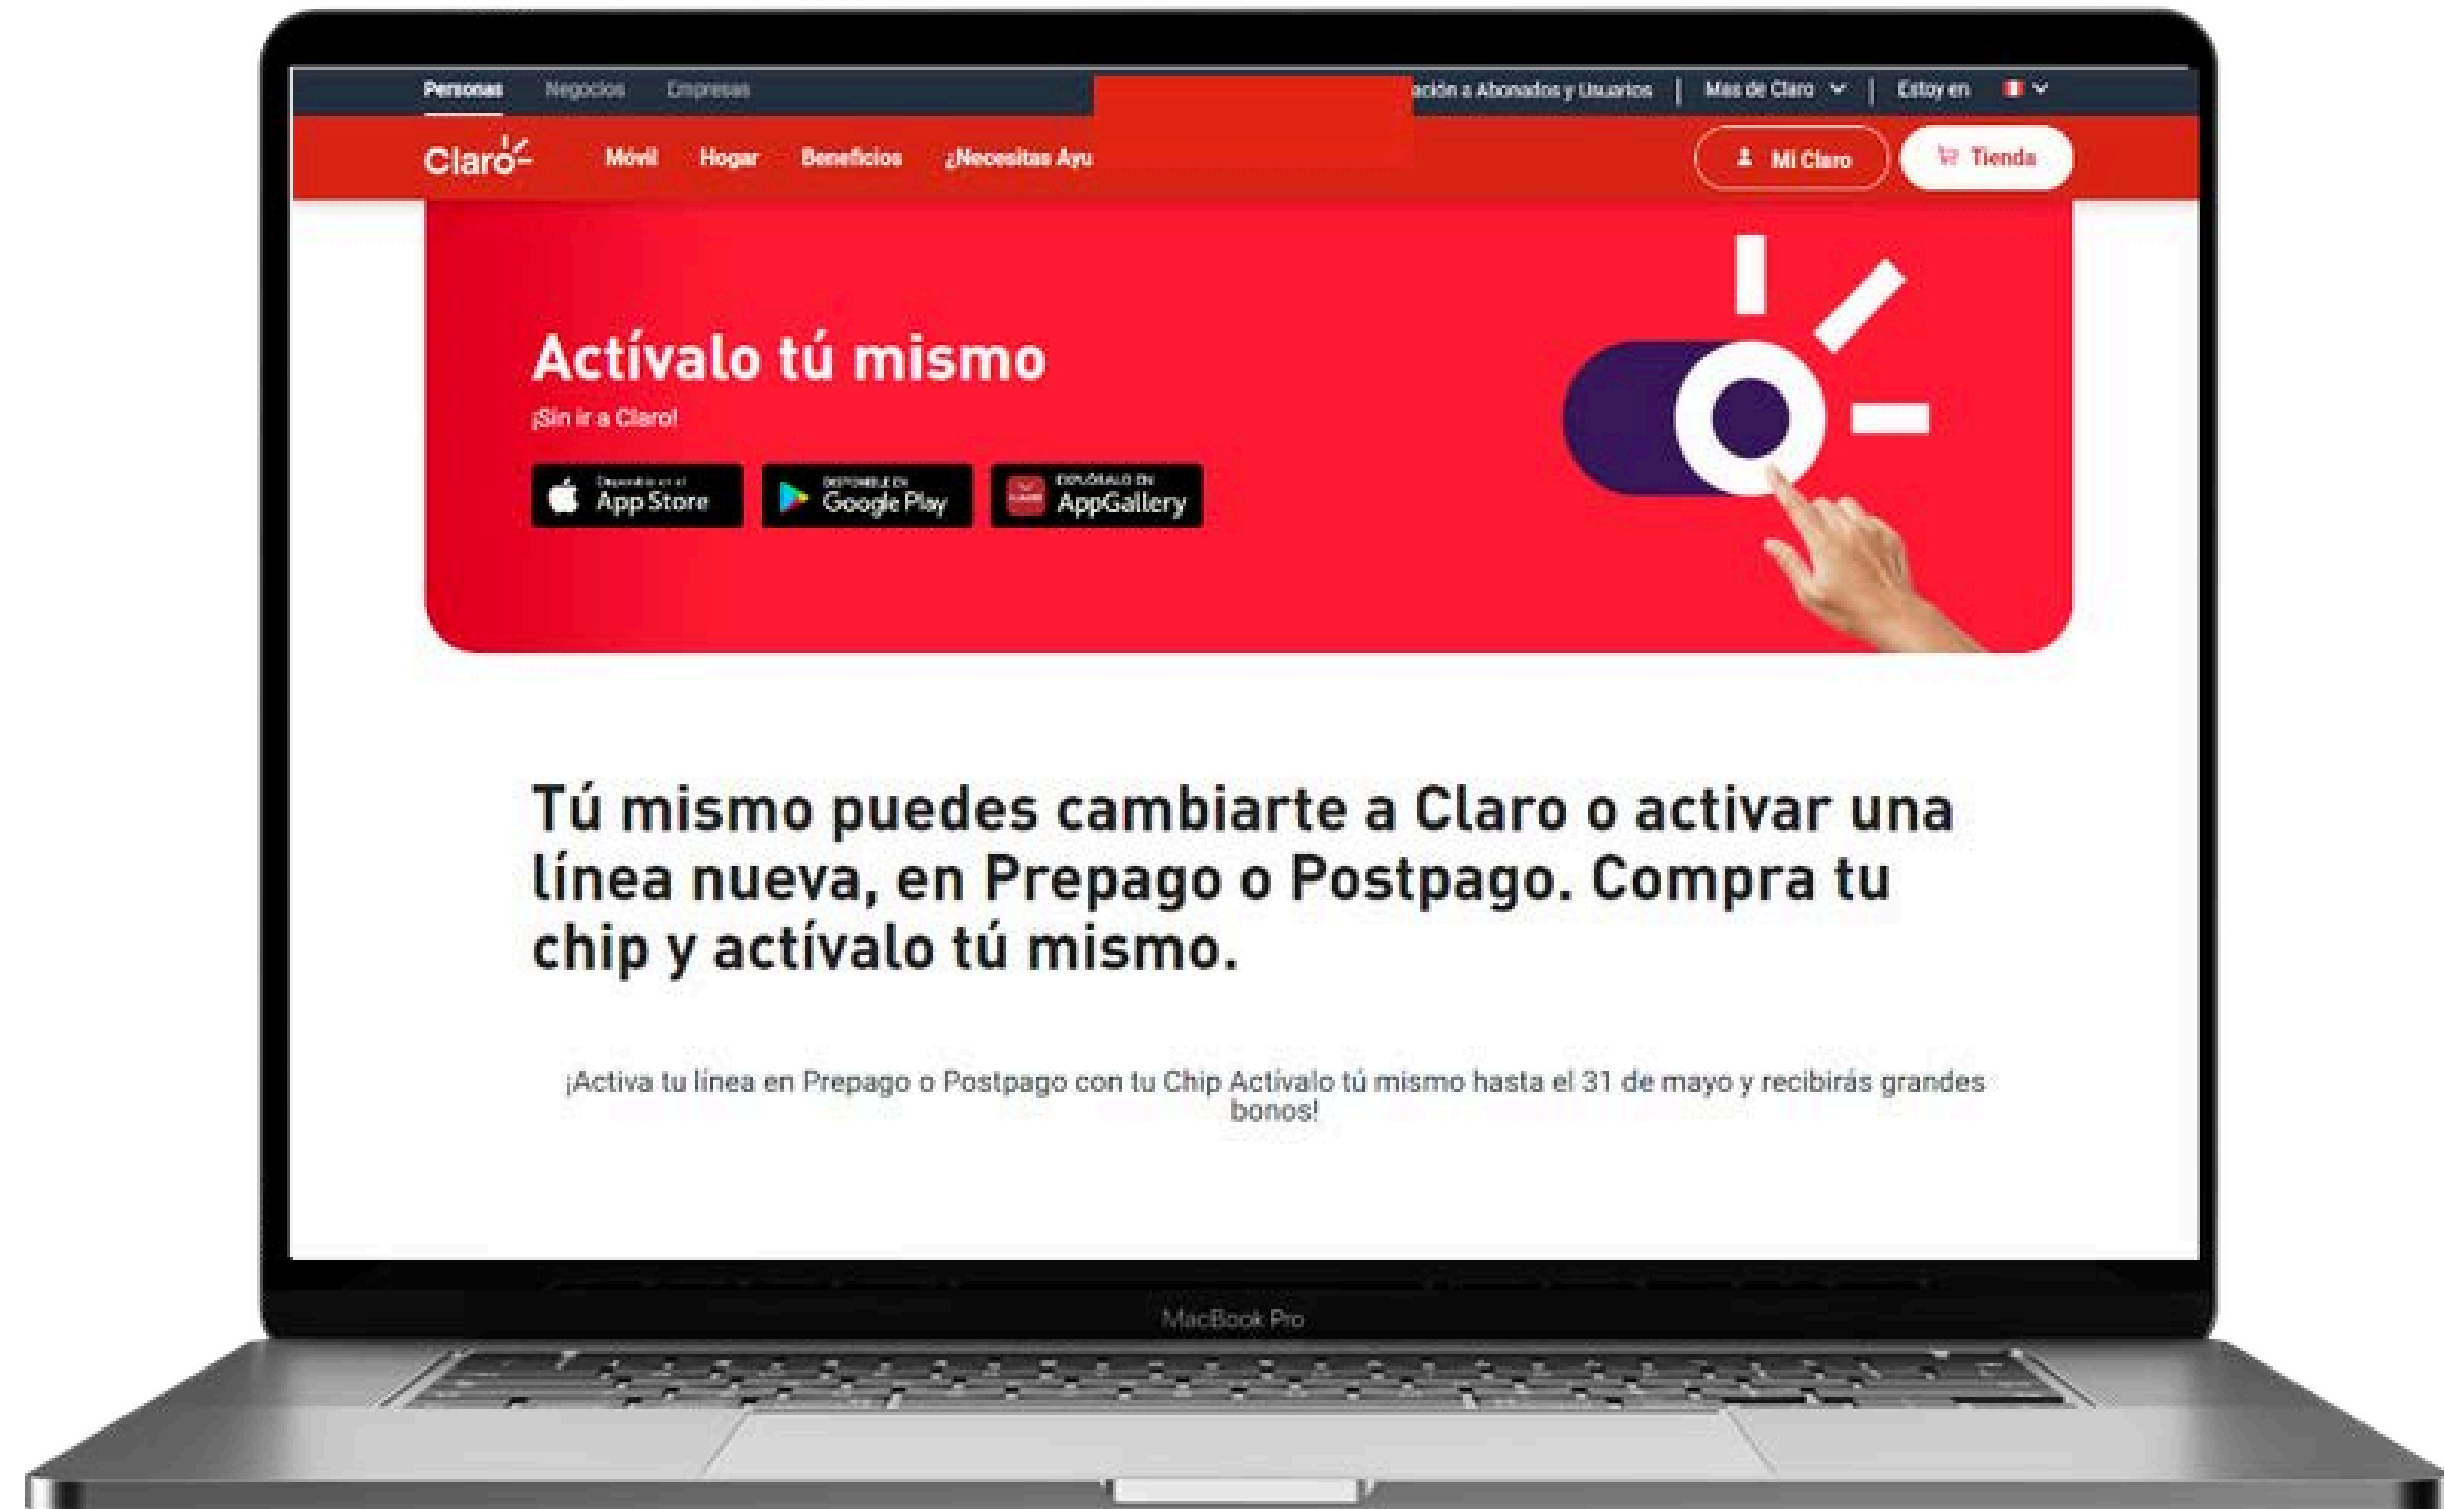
Personas Negocios Empresas

ación a Abonados y Usuarios | Más de Claro | Estoy en

Claro Móvil Hogar Beneficios ¿Necesitas Ayu

Mi Claro Tienda

Actívalo tú mismo

¡Sin ir a Claro!

Disponible en el App Store

DISPONIBLE EN Google Play

EXPLÓRALO EN AppGallery

Tú mismo puedes cambiarte a Claro o activar una línea nueva, en Prepago o Postpago. Compra tu chip y actívalo tú mismo.

¡Activa tu línea en Prepago o Postpago con tu Chip Actívalo tú mismo hasta el 31 de mayo y recibirás grandes bonos!

MacBook Pro